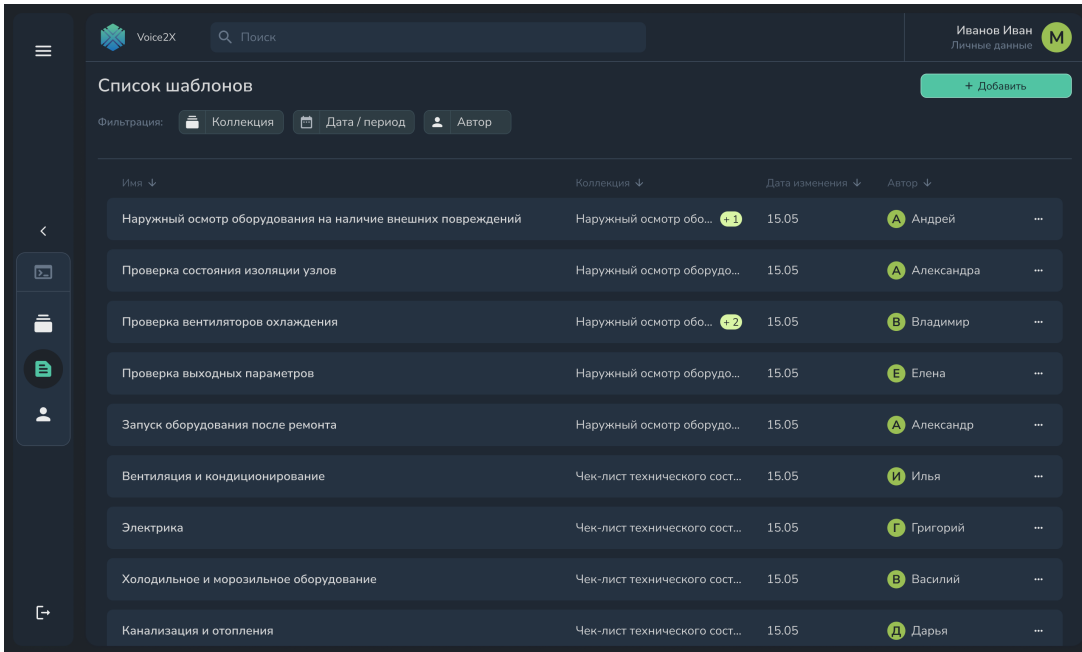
Voice2X

Поиск

Иванов Иван
Личные данные
M

Список шаблонов

+ Добавить

Фильтрация: Коллекция Дата / период Автор

| Имя ↓ | Коллекция ↓ | Дата изменения ↓ | Автор ↓ | |
|---|---|---|---|---|
| Наружный осмотр оборудования на наличие внешних повреждений | Наружный осмотр обо... +1 | 15.05 | А Андрей | ··· |
| Проверка состояния изоляции узлов | Наружный осмотр оборудо... | 15.05 | А Александра | ··· |
| Проверка вентиляторов охлаждения | Наружный осмотр обо... +2 | 15.05 | В Владимир | ··· |
| Проверка выходных параметров | Наружный осмотр оборудо... | 15.05 | Е Елена | ··· |
| Запуск оборудования после ремонта | Наружный осмотр оборудо... | 15.05 | А Александр | ··· |
| Вентиляция и кондиционирование | Чек-лист технического сост... | 15.05 | И Илья | ··· |
| Электрика | Чек-лист технического сост... | 15.05 | Г Григорий | ··· |
| Холодильное и морозильное оборудование | Чек-лист технического сост... | 15.05 | В Василий | ··· |
| Канализация и отопления | Чек-лист технического сост... | 15.05 | Д Дарья | ··· |